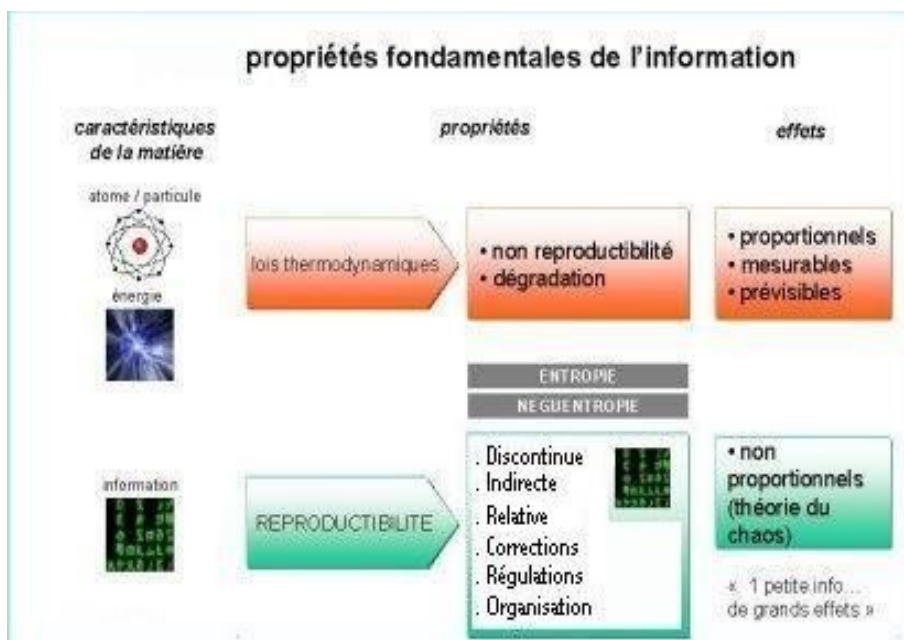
propriétés fondamentales de l'information

caractéristiques de la matière

propriétés

effets

atome / particule

énergie

lois thermodynamiques

• non reproductibilité
• dégradation

• proportionnels
• mesurables
• prévisibles

ENTROPIE

NEGUENTROPIE

information

REPRODUCTIBILITE

. Discontinue
. Indirecte
. Relative
. Corrections
. Régulations
. Organisation

• non proportionnels (théorie du chaos)

« 1 petite info... de grands effets »